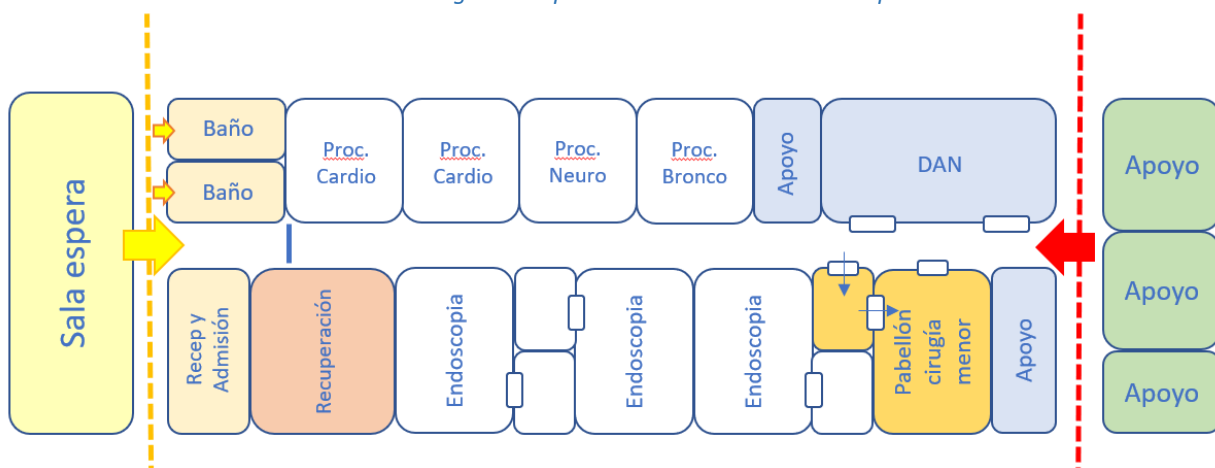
Sala espera

Baño

Baño

Proc. Cardio

Proc. Cardio

Proc. Neuro

Proc. Bronco

Apoyo

DAN

Apoyo

Apoyo

Apoyo

Recep y Admisión

Recuperación

Endoscopia

Endoscopia

Endoscopia

Pabellón cirugía menor

Apoyo